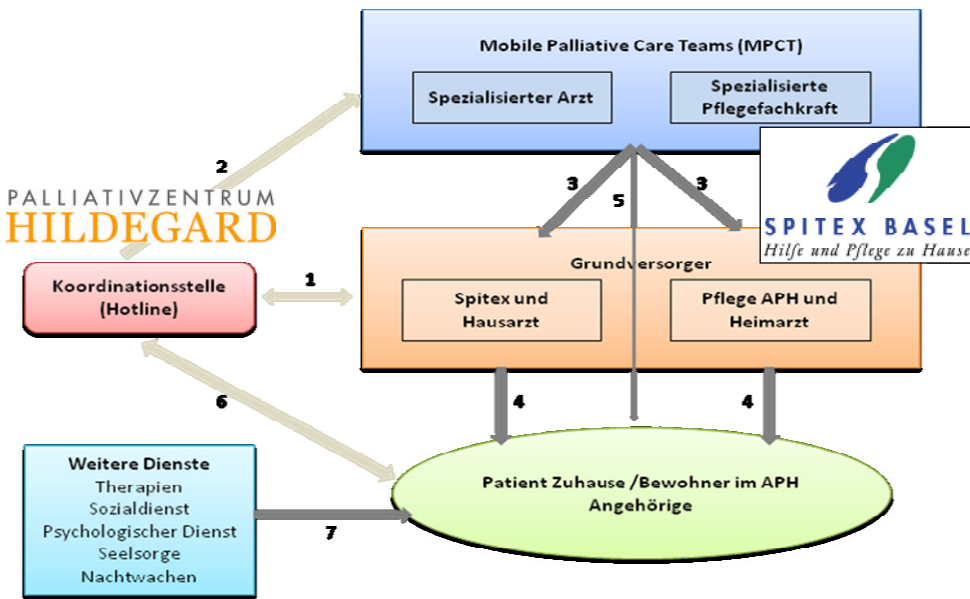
Mobile Palliative Care Teams (MPCT)

Spezialisierter Arzt

Spezialisierte Pflegefachkraft

SPITEX BASEL
Hilfe und Pflege zu Hause

PALLIATIVZENTRUM
HILDEGARD

2

3

5

3

Koordinationsstelle (Hotline)

1

Grundversorger

Spitex und Hausarzt

Pflege APH und Heimarzt

6

4

4

Weitere Dienste
Therapien
Sozialdienst
Psychologischer Dienst
Seelsorge
Nachtwachen

Patient Zuhause /Bewohner im APH
Angehörige

7